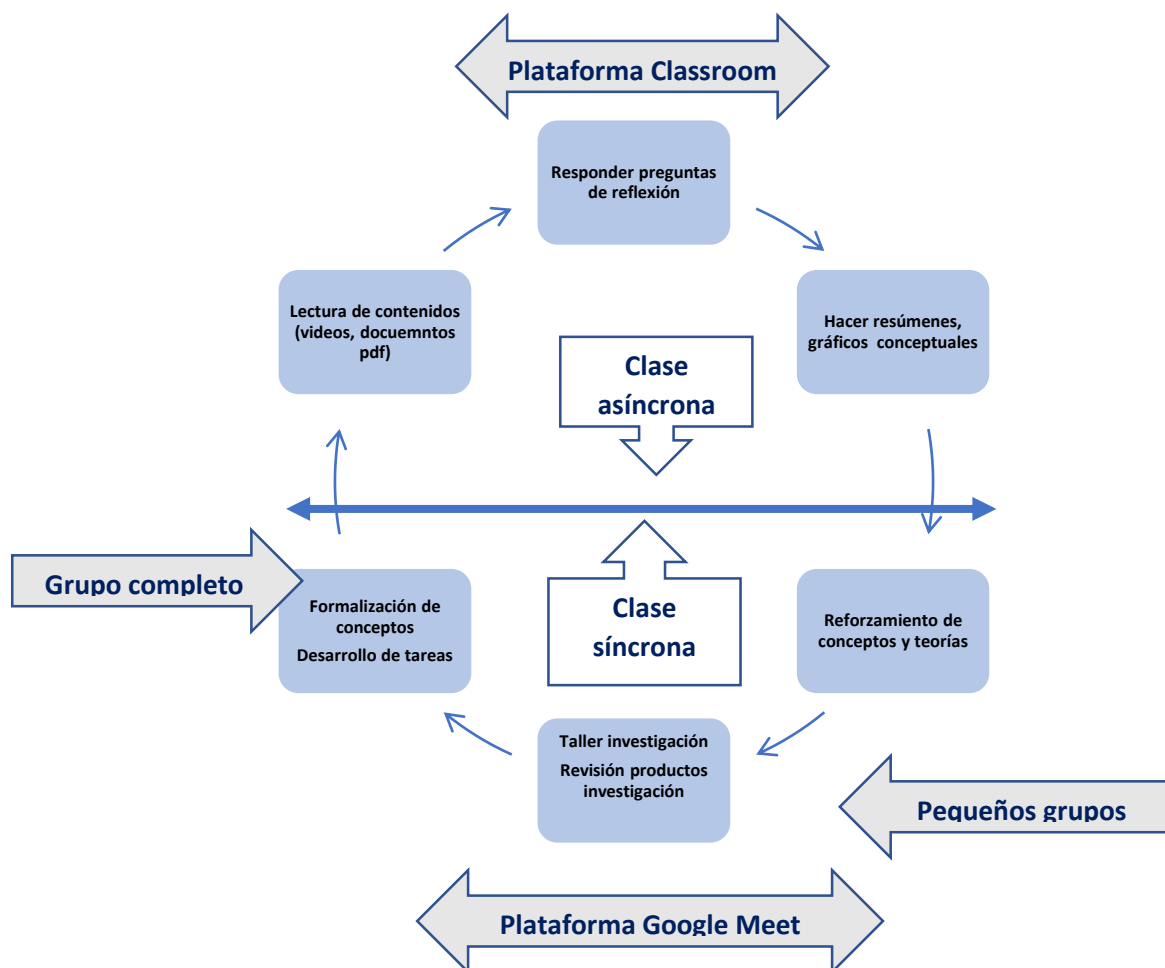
Plataforma Classroom

Responder preguntas de reflexión

Hacer resúmenes, gráficos conceptuales

Lectura de contenidos (videos, docuemntos pdf)

Clase asíncrona

Clase síncrona

Grupo completo

Formalización de conceptos

Desarrollo de tareas

Reforzamiento de conceptos y teorías

Taller investigación

Revisión productos investigación

Pequeños grupos

Plataforma Google Meet